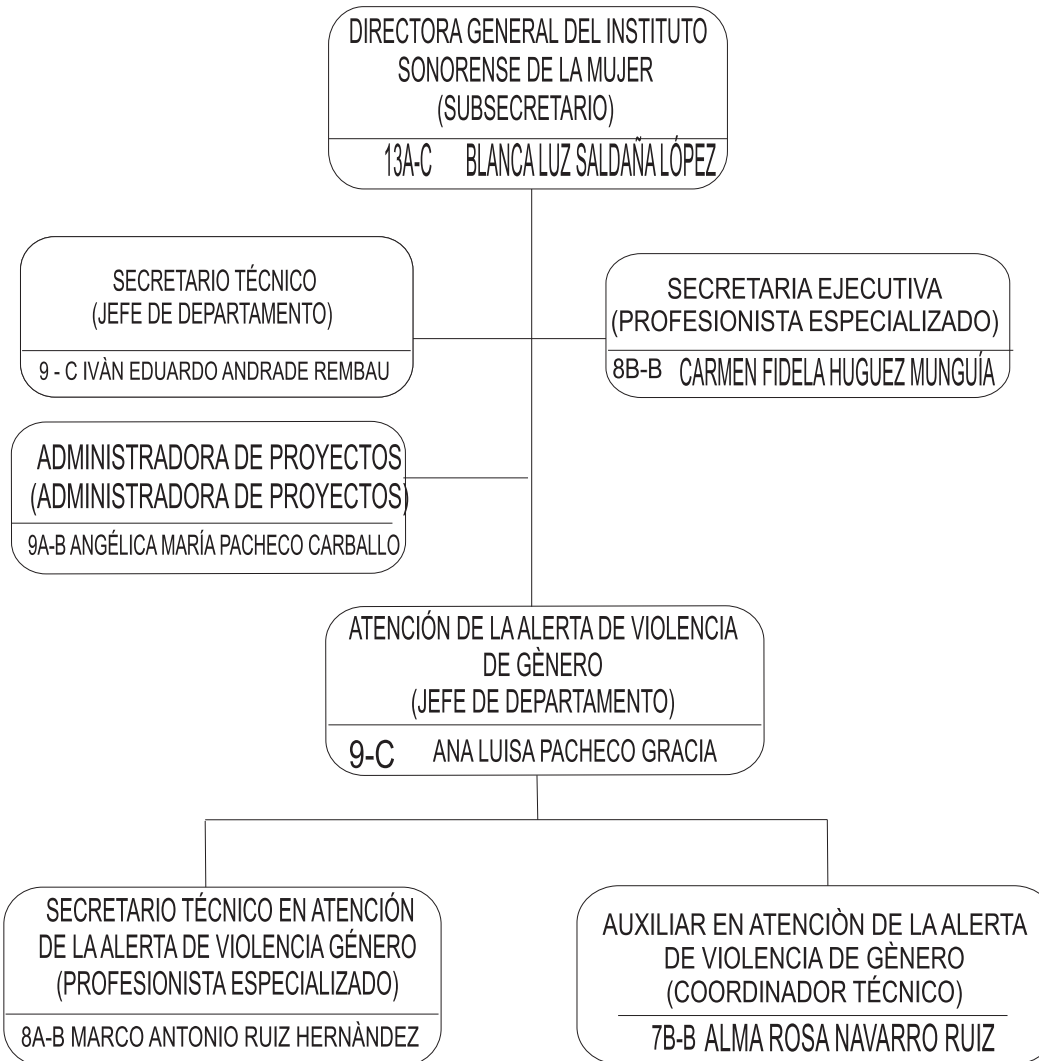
DIRECTORA GENERAL DEL INSTITUTO SONORENSE DE LA MUJER (SUBSECRETARIO)
13A-C BLANCA LUZ SALDAÑA LÓPEZ

SECRETARIO TÉCNICO (JEFE DE DEPARTAMENTO)
9 - C IVÀN EDUARDO ANDRADE REMBAU

SECRETARIA EJECUTIVA (PROFESIONISTA ESPECIALIZADO)
8B-B CARMEN FIDELA HUGUEZ MUNGUÍA

ADMINISTRADORA DE PROYECTOS (ADMINISTRADORA DE PROYECTOS)
9A-B ANGÉLICA MARÍA PACHECO CARBALLO

ATENCIÓN DE LA ALERTA DE VIOLENCIA DE GÈNERO (JEFE DE DEPARTAMENTO)
9-C ANA LUISA PACHECO GRACIA

SECRETARIO TÉCNICO EN ATENCIÓN DE LA ALERTA DE VIOLENCIA GÉNERO (PROFESIONISTA ESPECIALIZADO)
8A-B MARCO ANTONIO RUIZ HERNÀNDEZ

AUXILIAR EN ATENCIÒN DE LA ALERTA DE VIOLENCIA DE GÈNERO (COORDINADOR TÉCNICO)
7B-B ALMA ROSA NAVARRO RUIZ